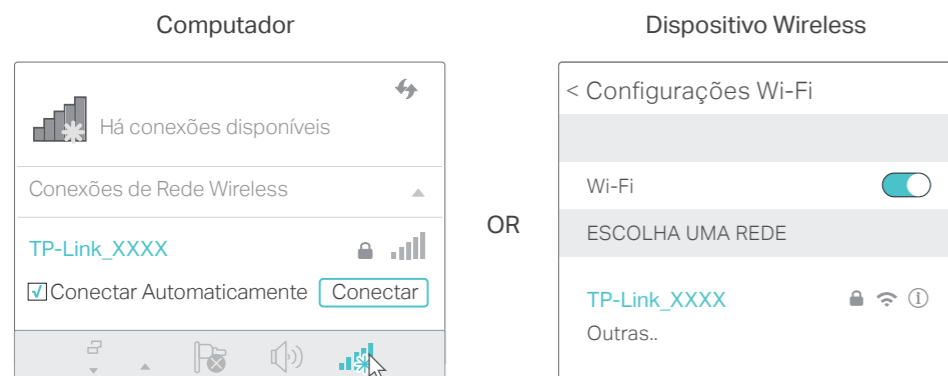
Computador

Há conexões disponíveis

Conexões de Rede Wireless

TP-Link_XXXX

☑ Conectar Automaticamente

Conectar

OR

Dispositivo Wireless

< Configurações Wi-Fi

Wi-Fi

ESCOLHA UMA REDE

TP-Link_XXXX

Outras..